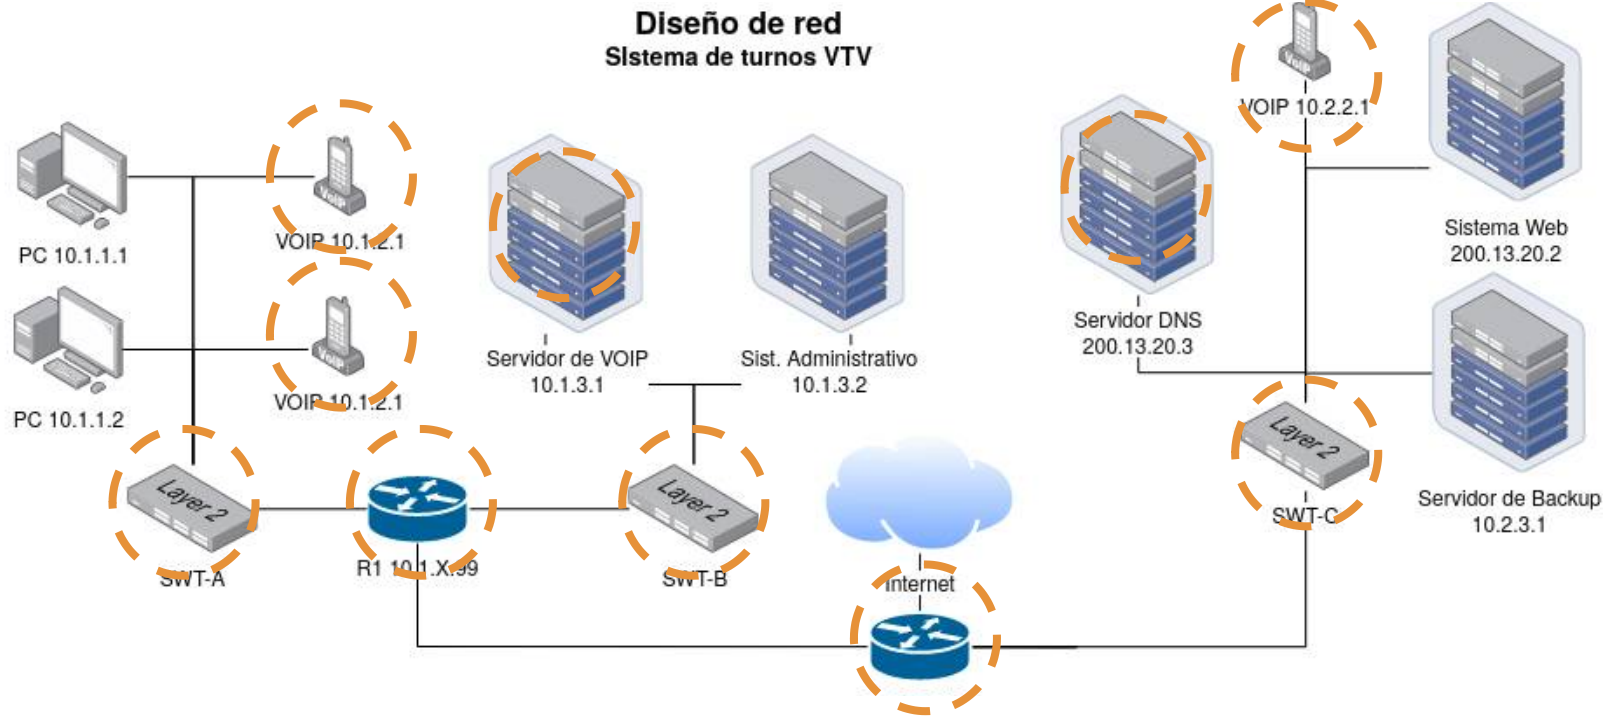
Diseño de red
SIstema de turnos VTV

PC 10.1.1.1

VOIP 10.1.2.1

PC 10.1.1.2

VOIP 10.1.2.1

Servidor de VOIP
10.1.3.1

Sist. Administrativo
10.1.3.2

Servidor DNS
200.13.20.3

VOIP 10.2.2.1

Sistema Web
200.13.20.2

Servidor de Backup
10.2.3.1

Layer 2
SWT-A

R1 10.1.X.99

Layer 2
SWT-B

Internet

Layer 2
SWT-C